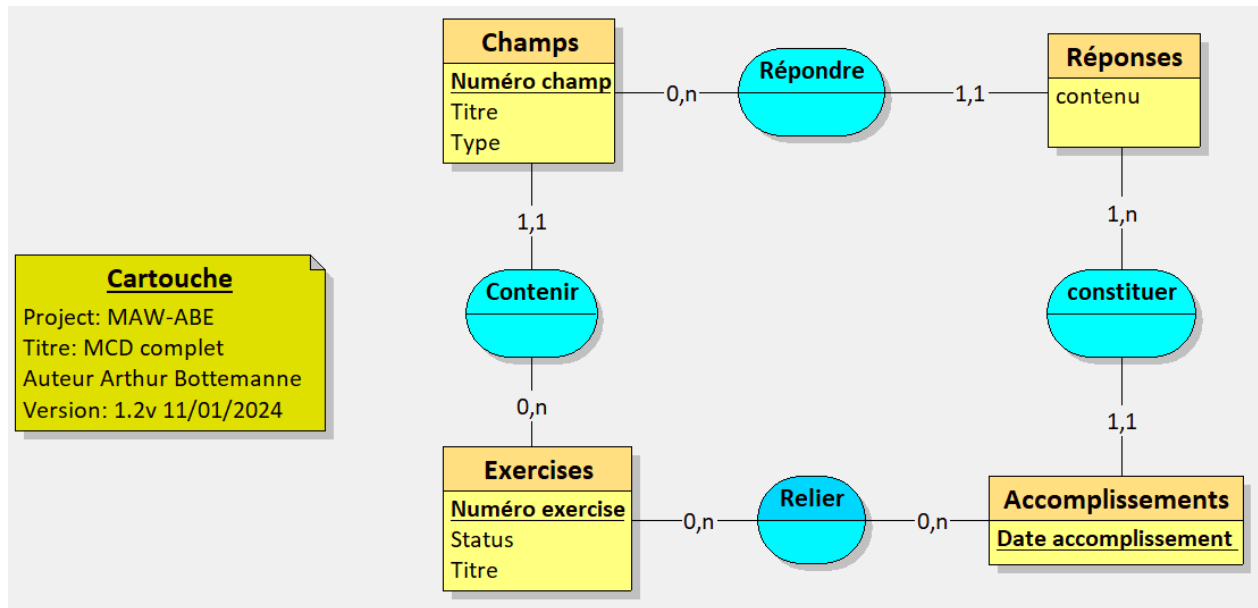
Champs
Numéro champ
Titre
Type

0,n

Répondre

1,1

Réponses
contenu

1,1

1,n

Cartouche
Project: MAW-ABE
Titre: MCD complet
Auteur Arthur Bottemanne
Version: 1.2v 11/01/2024

Contenir

constituer

0,n

1,1

Exercises
Numéro exercise
Status
Titre

0,n

Relier

0,n

Accomplissements
Date accomplissement